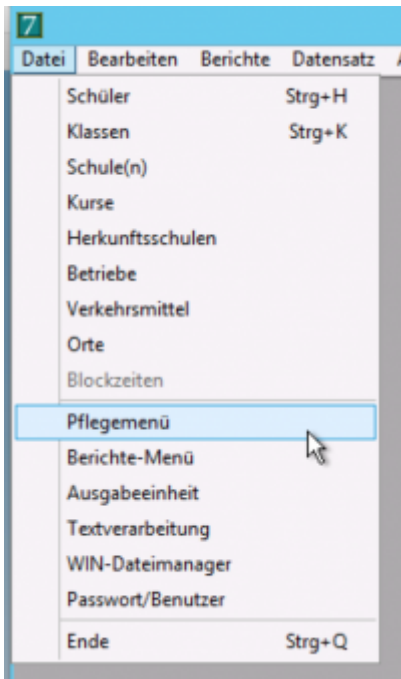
7
Datei Bearbeiten Berichte Datensatz

Schüler Strg+H
Klassen Strg+K
Schule(n)
Kurse
Herkunftsschulen
Betriebe
Verkehrsmittel
Orte
Blockzeiten
Pflegemenü
Berichte-Menü
Ausgabeeinheit
Textverarbeitung
WIN-Dateimanager
Passwort/Benutzer
Ende Strg+Q